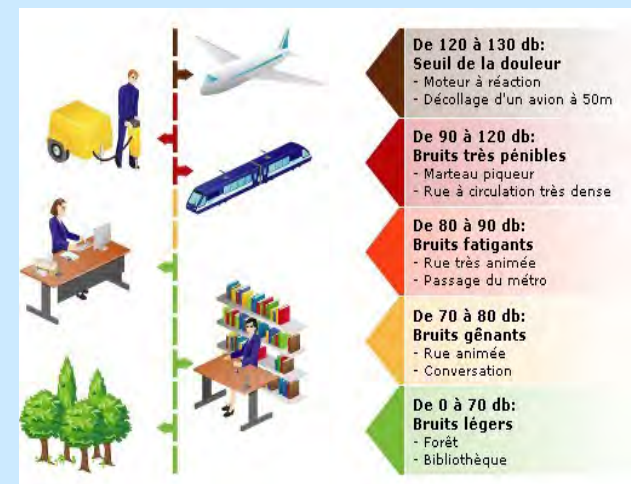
De 120 à 130 db:
Seuil de la douleur
- Moteur à réaction
- Décollage d'un avion à 50m

De 90 à 120 db:
Bruits très pénibles
- Marteau piqueur
- Rue à circulation très dense

De 80 à 90 db:
Bruits fatigants
- Rue très animée
- Passage du métro

De 70 à 80 db:
Bruits gênants
- Rue animée
- Conversation

De 0 à 70 db:
Bruits légers
- Forêt
- Bibliothèque